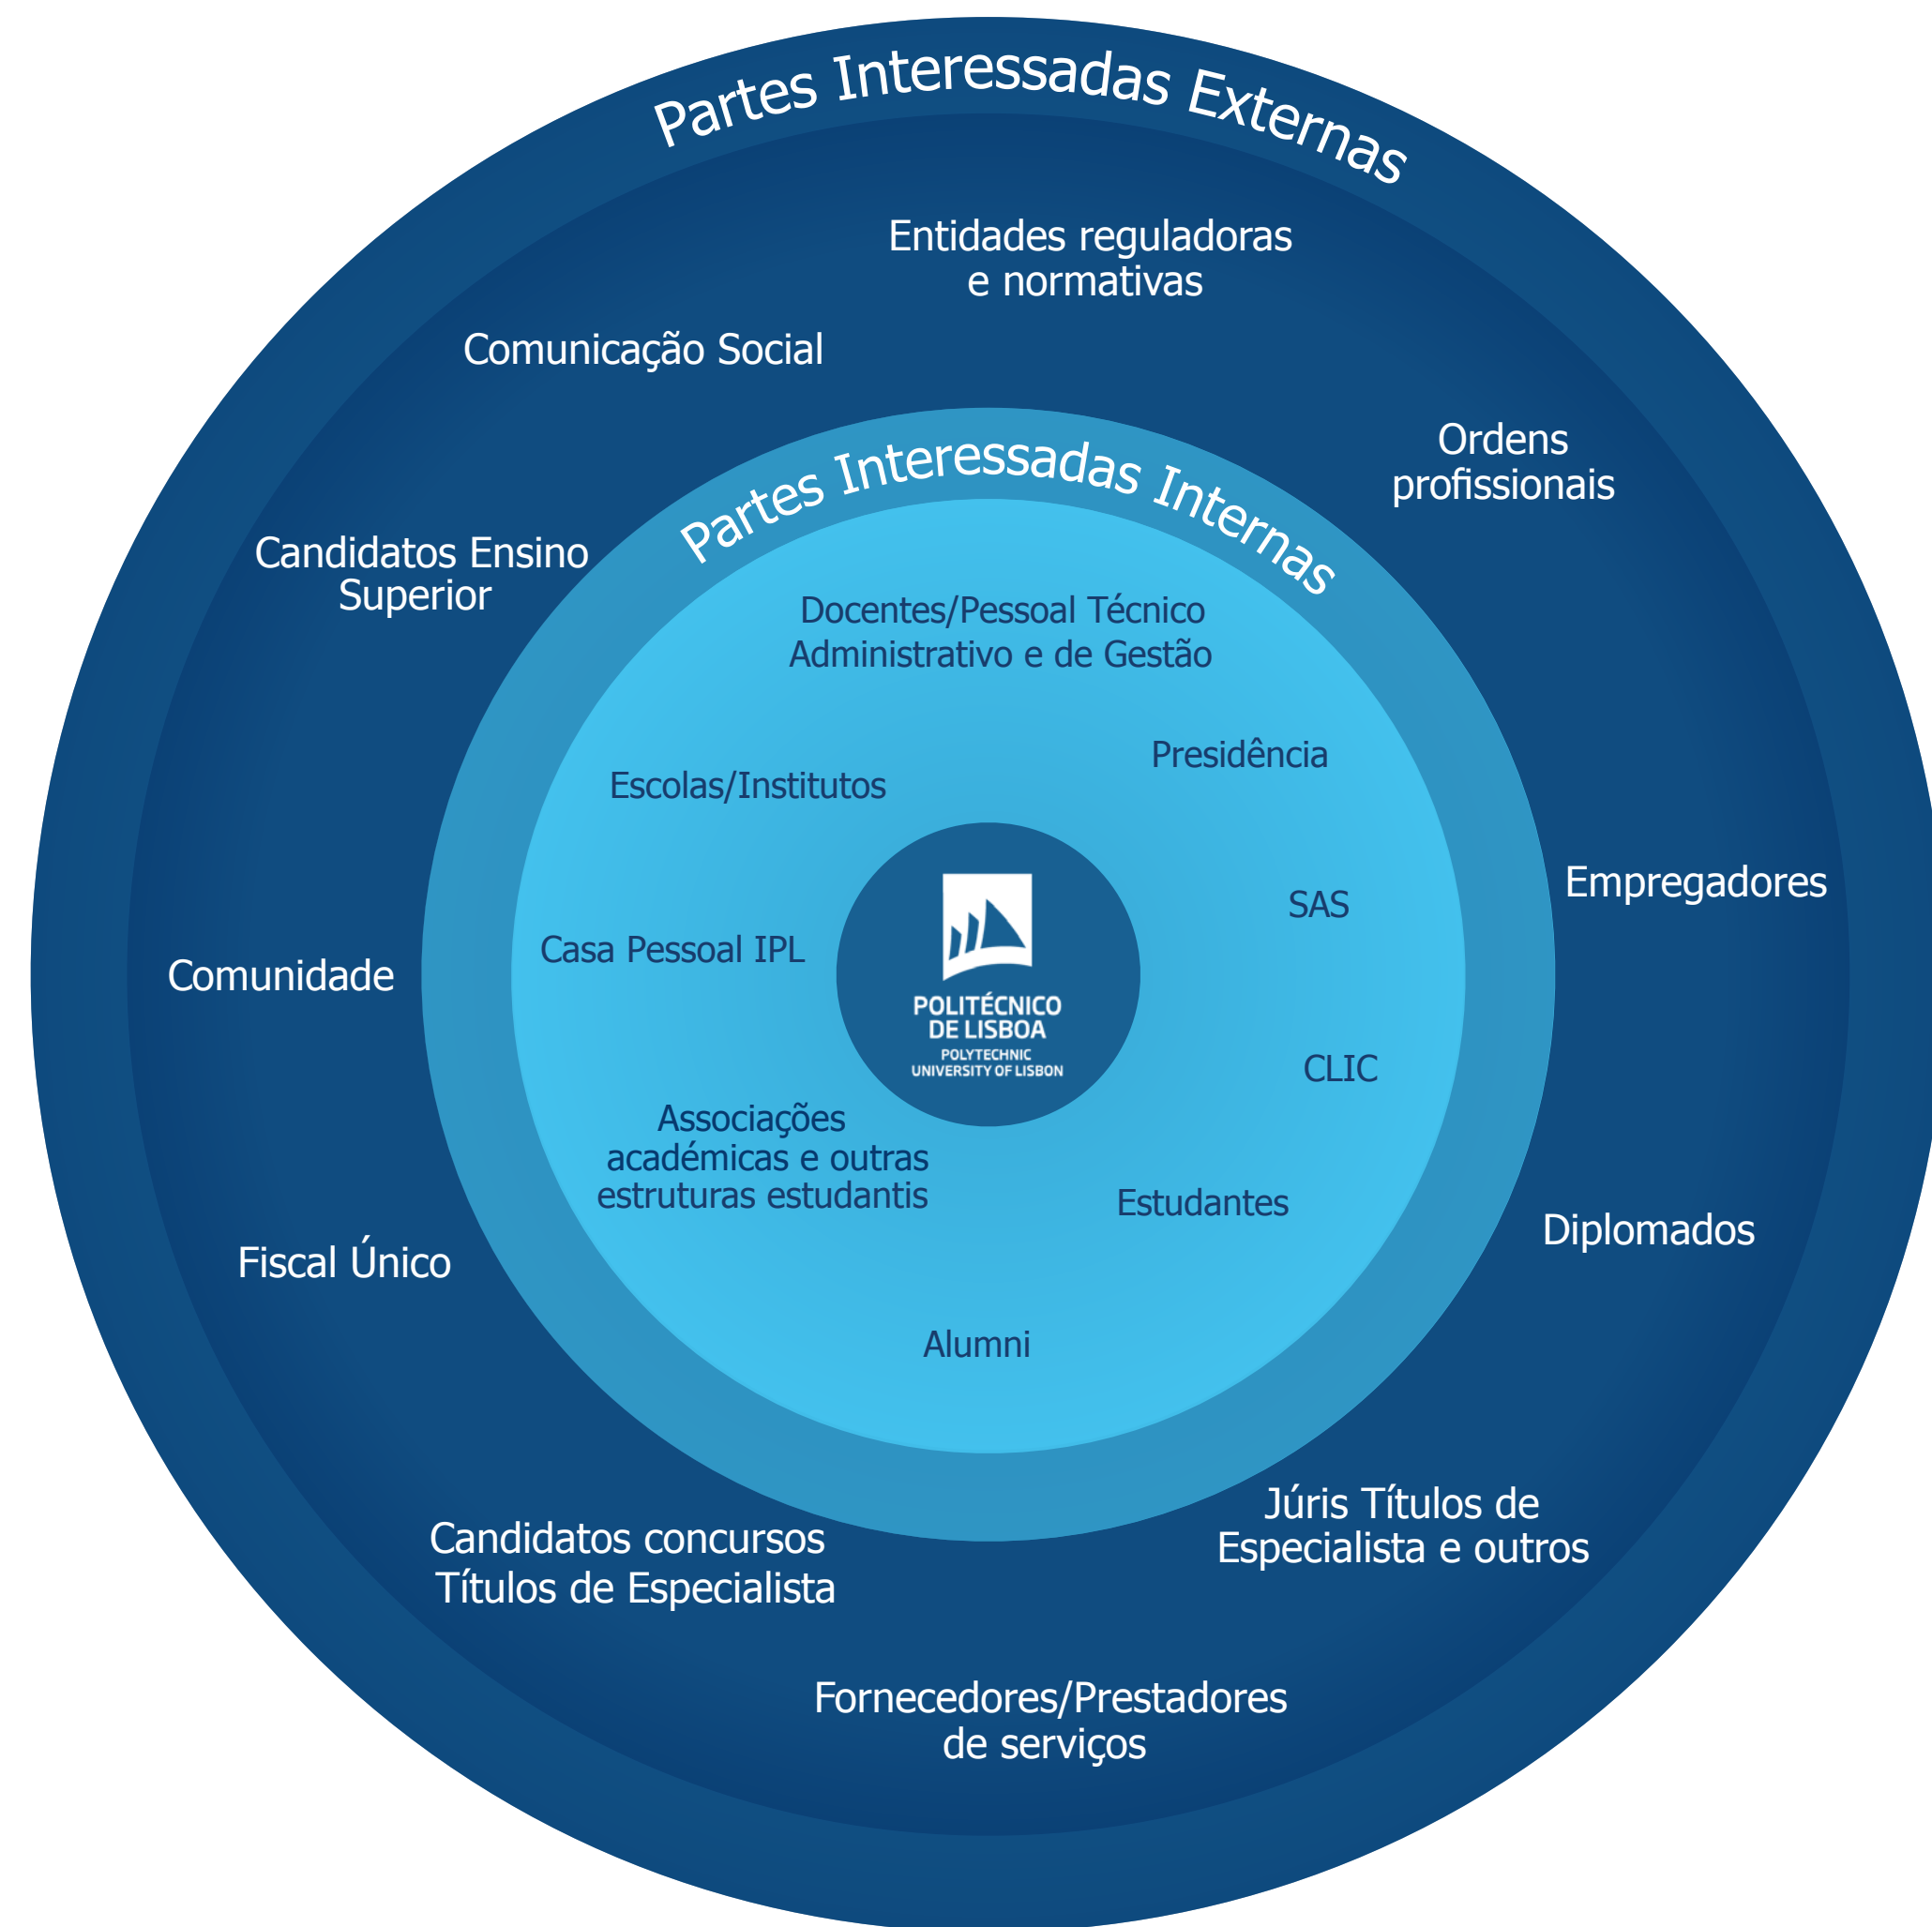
Partes Interessadas Externas

Entidades reguladoras e normativas

Comunicação Social

Ordens profissionais

Candidatos Ensino Superior

Empregadores

Comunidade

Diplomados

Fiscal Único

Júris Títulos de Especialista e outros

Candidatos concursos Títulos de Especialista

Fornecedores/Prestadores de serviços

Partes Interessadas Internas

Docentes/Pessoal Técnico Administrativo e de Gestão

Presidência

Escolas/Institutos

SAS

Casa Pessoal IPL

POLITÉCNICO DE LISBOA
POLYTECHNIC UNIVERSITY OF LISBON

CLIC

Associações académicas e outras estruturas estudantis

Estudantes

Alumni